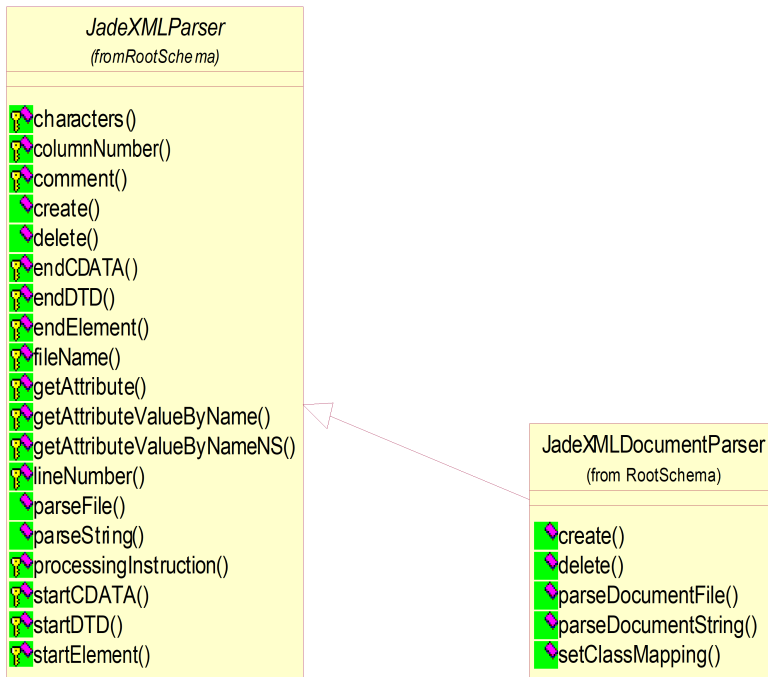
JadeXMLParser
(fromRootSchema)

characters()
columnNumber()
comment()
create()
delete()
endCDATA()
endDTD()
endElement()
fileName()
getAttribute()
getAttributeValueByName()
getAttributeValueByNameNS()
lineNumber()
parseFile()
parseString()
processingInstruction()
startCDATA()
startDTD()
startElement()

JadeXMLDocumentParser
(from RootSchema)

create()
delete()
parseDocumentFile()
parseDocumentString()
setClassMapping()